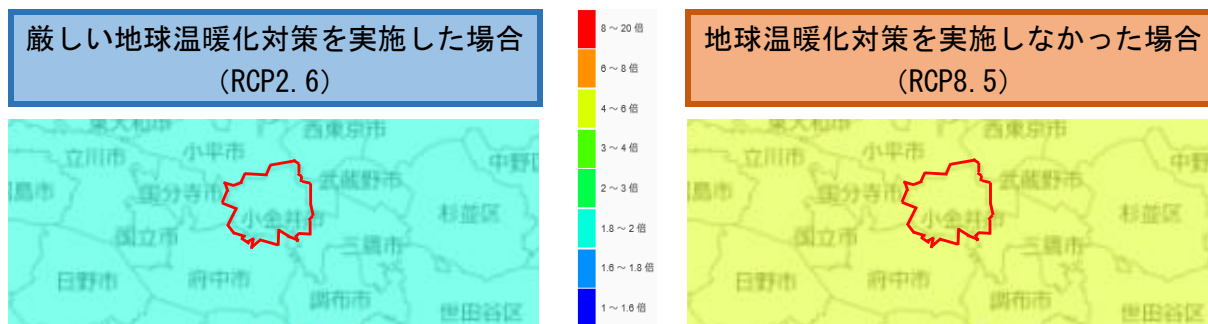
厳しい地球温暖化対策を実施した場合
(RCP2.6)

東大和市
立川市
小平市
西東京市
中野区
昭島市
国分寺市
武蔵野市
小金井市
杉並区
国立市
三鷹市
日野市
府中市
調布市
世田谷区

8～20倍
6～8倍
4～6倍
3～4倍
2～3倍
1.8～2倍
1.6～1.8倍
1～1.6倍

地球温暖化対策を実施しなかった場合
(RCP8.5)

東大和市
立川市
小平市
西東京市
中野区
昭島市
国分寺市
武蔵野市
小金井市
杉並区
国立市
三鷹市
日野市
府中市
調布市
世田谷区